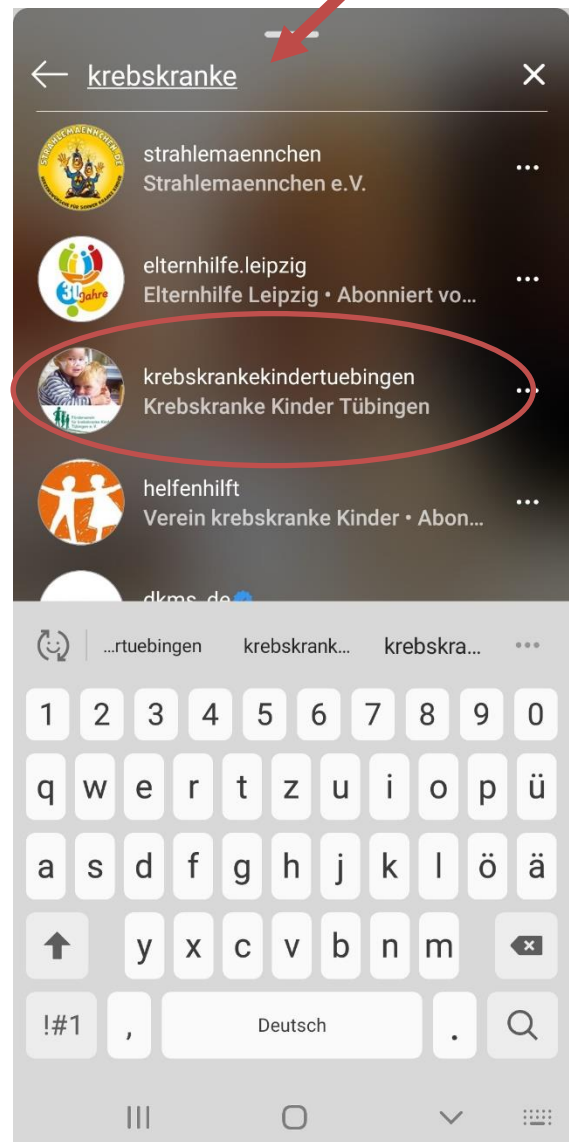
krebskranke

strahlemaennchen
Strahlemaennchen e.V.

elternhilfe.leipzig
Elternhilfe Leipzig • Abonniert vo...

krebskrankekindertuebingen
Krebskranke Kinder Tübingen

helfenhilft
Verein krebskranke Kinder • Abon...

dkms_de

...rtuebingen krebskrank... krebskra...

1 2 3 4 5 6 7 8 9 0
q w e r t z u i o p ü
a s d f g h j k l ö ä
y x c v b n m
!#1 , Deutsch .